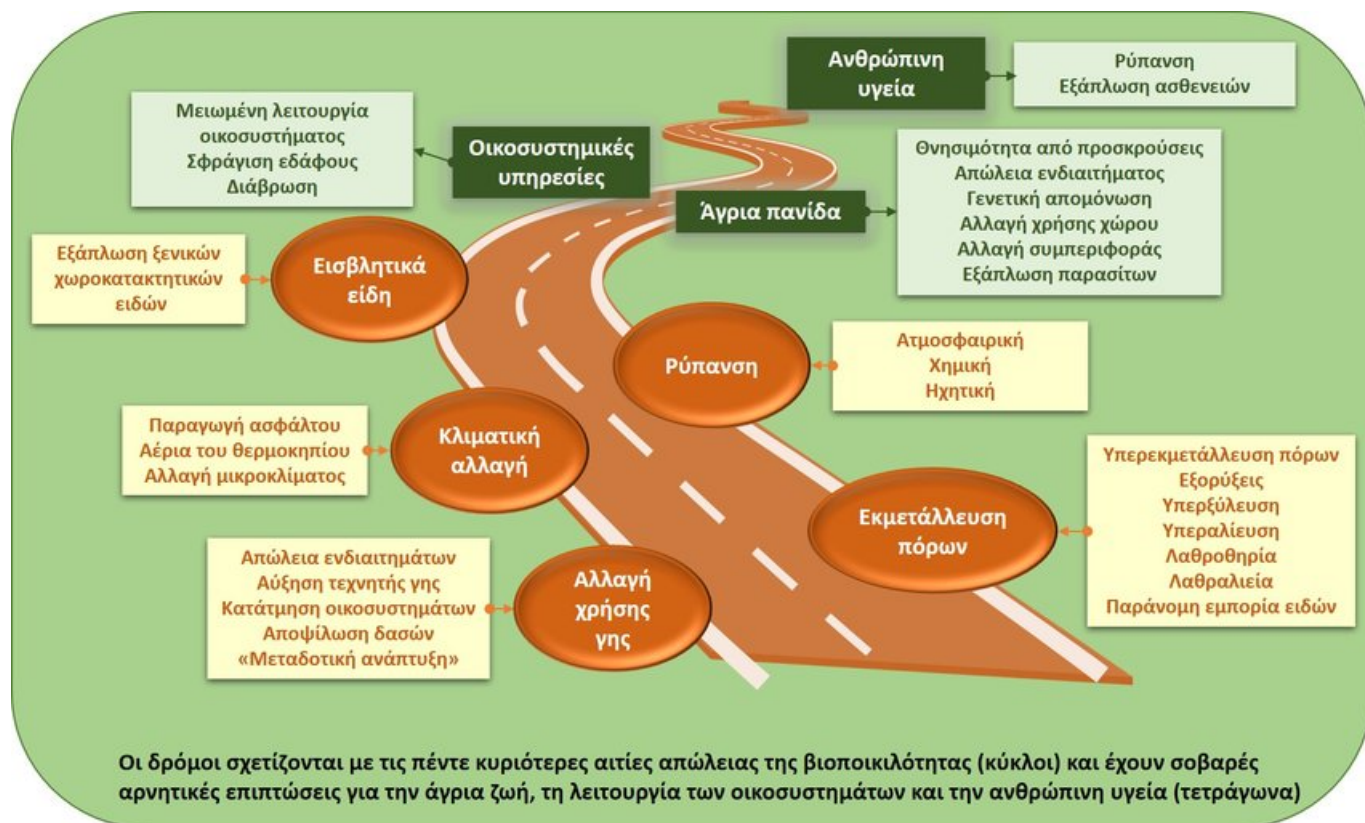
Ανθρώπινη υγεία

Ρύπανση
Εξάπλωση ασθενειών

Μειωμένη λειτουργία οικοσυστήματος
Σφράγιση εδάφους
Διάβρωση

Οικοσυστημικές υπηρεσίες

Θνησιμότητα από προσκρούσεις
Απώλεια ενδιαιτήματος
Γενετική απομόνωση
Αλλαγή χρήσης χώρου
Αλλαγή συμπεριφοράς
Εξάπλωση παρασίτων

Άγρια πανίδα

Εξάπλωση ξενικών χωροκατακτητικών ειδών

Εισβλητικά είδη

Ρύπανση

Ατμοσφαιρική
Χημική
Ηχητική

Παραγωγή ασφάλτου
Αέρια του θερμοκηπίου
Αλλαγή μικροκλίματος

Κλιματική αλλαγή

Υπερεκμετάλλευση πόρων
Εξορύξεις
Υπερξύλευση
Υπεραλίευση
Λαθροθηρία
Λαθραλιεία
Παράνομη εμπορία ειδών

Εκμετάλλευση πόρων

Απώλεια ενδιαιτημάτων
Αύξηση τεχνητής γης
Κατάτμηση οικοσυστημάτων
Αποψίλωση δασών
«Μεταδοτική ανάπτυξη»

Αλλαγή χρήσης γης

Οι δρόμοι σχετίζονται με τις πέντε κυριότερες αιτίες απώλειας της βιοποικιλότητας (κύκλοι) και έχουν σοβαρές αρνητικές επιπτώσεις για την άγρια ζωή, τη λειτουργία των οικοσυστημάτων και την ανθρώπινη υγεία (τετράγωνα)